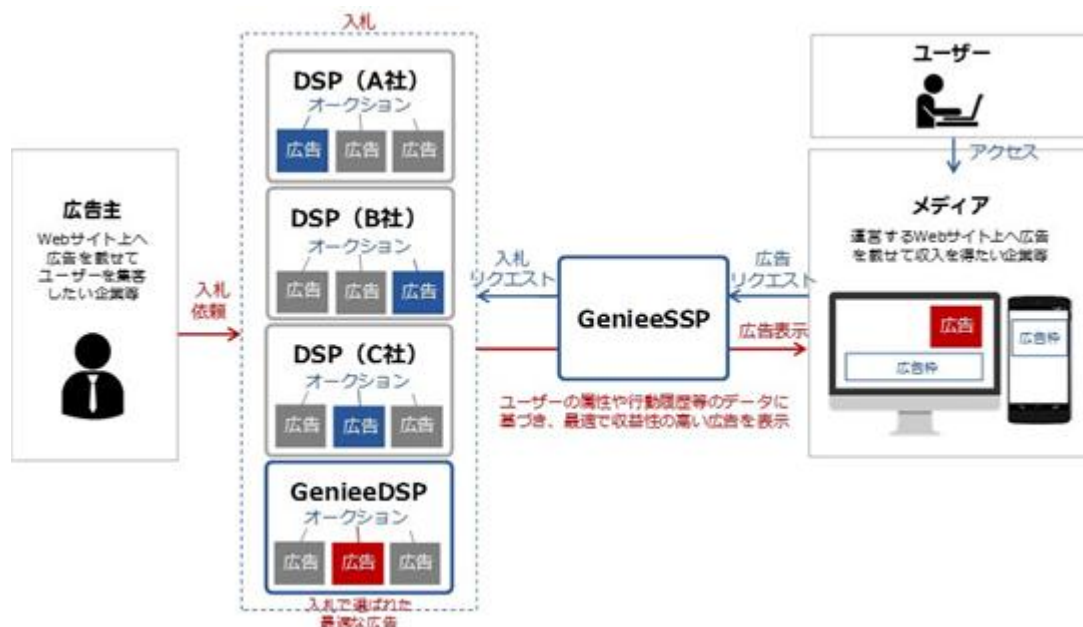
入札

DSP（A社）
オークション
広告 広告 広告

DSP（B社）
オークション
広告 広告 広告

DSP（C社）
オークション
広告 広告 広告

GenieeDSP
オークション
広告 広告 広告

入札で選ばれた
最適な広告

広告主
Webサイト上へ広告を載せてユーザーを集客したい企業等

入札
依頼

入札
リクエスト

GenieeSSP

広告
リクエスト

広告表示

ユーザーの属性や行動履歴等のデータに基づき、最適で収益性の高い広告を表示

ユーザー

アクセス

メディア
運営するWebサイト上へ広告を載せて収入を得たい企業等

広告

広告枠

広告枠